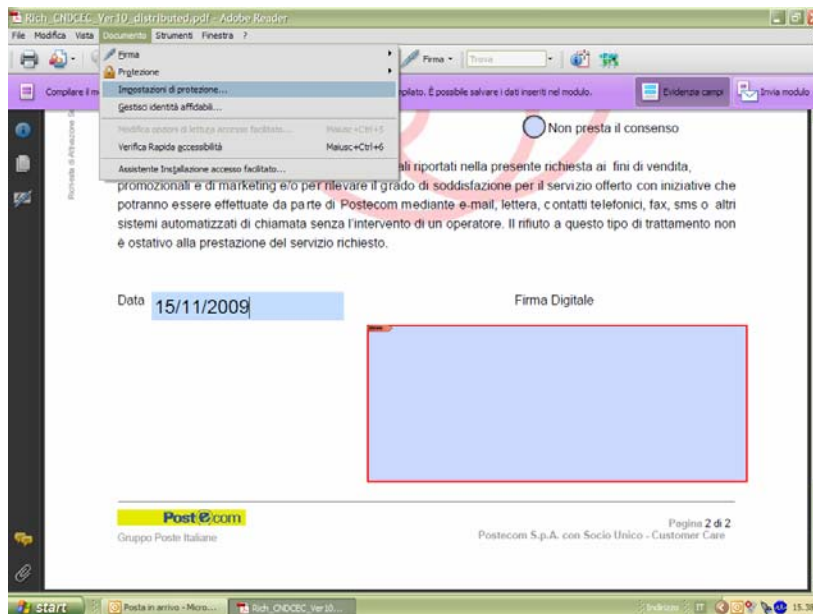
Rich_CNDCEC_Ver10_distributed.pdf - Adobe Reader

File Modifica Vista Documento Strumenti Finestra ?

Firma
Protezione
Impostazioni di protezione...
Gestisci identità affidabili...
Modifica opzioni di lettura accesso facilitato... Maiusc+Ctrl+5
Verifica Rapida accessibilità Maiusc+Ctrl+6
Assistente Installazione accesso facilitato...

Firma Trova

Compilare il m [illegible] pilato. È possibile salvare i dati inseriti nel modulo. Evidenzia campi Invia modulo

Richiesta di Attivazione S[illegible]

Non presta il consenso

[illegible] ali riportati nella presente richiesta ai fini di vendita, promozionali e di marketing e/o per rilevare il grado di soddisfazione per il servizio offerto con iniziative che potranno essere effettuate da parte di Postecom mediante e-mail, lettera, contatti telefonici, fax, sms o altri sistemi automatizzati di chiamata senza l'intervento di un operatore. Il rifiuto a questo tipo di trattamento non è ostativo alla prestazione del servizio richiesto.

Data 15/11/2009

Firma Digitale

Postecom
Gruppo Poste Italiane

Pagina 2 di 2
Postecom S.p.A. con Socio Unico - Customer Care

start Posta in arrivo - Micro... Rich_CNDCEC_Ver10... Indirizzo IT 15.38